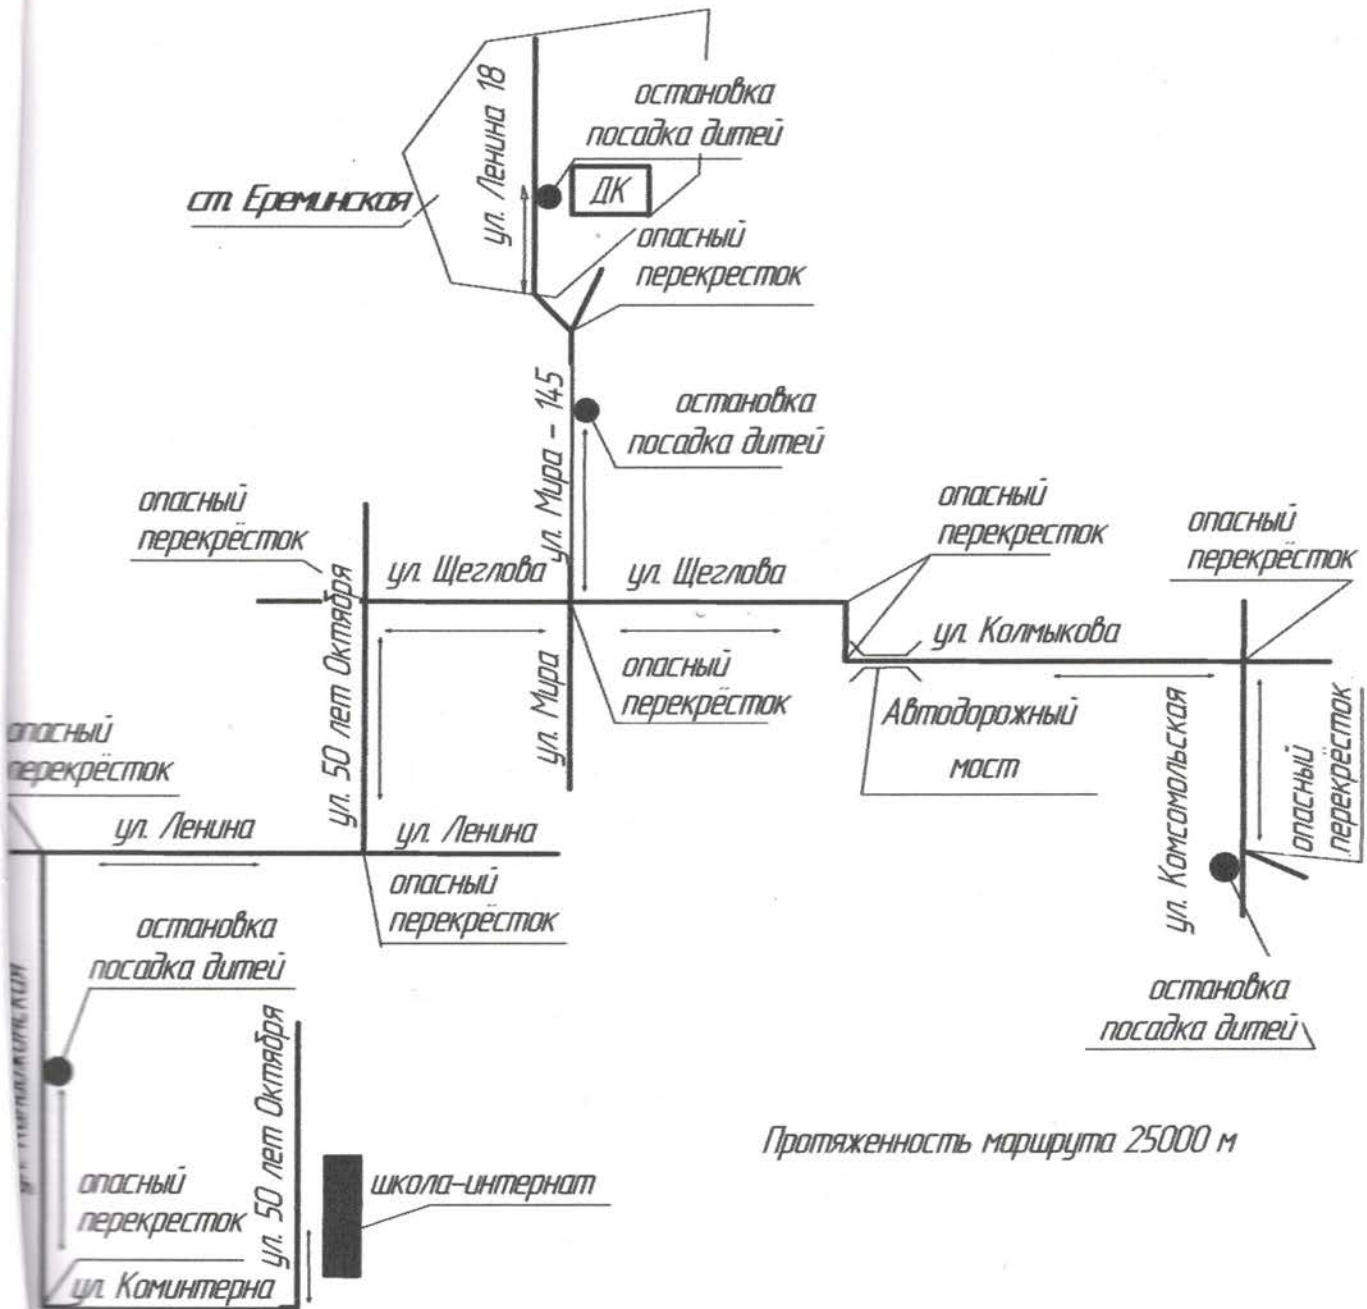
остановка
посадка дитей

ул. Ленина 18

ДК

ст. Ереминская

опасный
перекресток

ул. Мира – 145

остановка
посадка дитей

опасный
перекрёсток

ул. 50 лет Октября

ул. Щеглова

ул. Щеглова

опасный
перекресток

опасный
перекрёсток

ул. Колмыкова

ул. Мира

опасный
перекрёсток

Автодорожный
мост

ул. Комсомольская

опасный
перекрёсток

опасный
перекрёсток

ул. Ленина

ул. Ленина

опасный
перекрёсток

остановка
посадка дитей

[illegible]

остановка
посадка дитей

ул. 50 лет Октября

Протяженность маршрута 25000 м

опасный
перекресток

школа-интернат

ул. Коминтерна